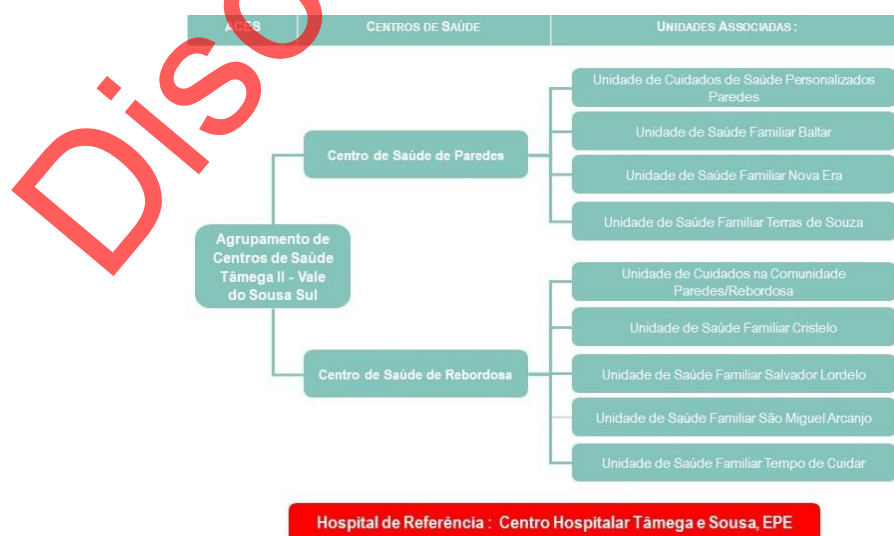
ACES | CENTROS DE SAÚDE | UNIDADES ASSOCIADAS:

Dis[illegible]

Agrupamento de Centros de Saúde Tâmega II - Vale do Sousa Sul

Centro de Saúde de Paredes

Unidade de Cuidados de Saúde Personalizados Paredes

Unidade de Saúde Familiar Baltar

Unidade de Saúde Familiar Nova Era

Unidade de Saúde Familiar Terras de Souza

Centro de Saúde de Rebordosa

Unidade de Cuidados na Comunidade Paredes/Rebordosa

Unidade de Saúde Familiar Cristelo

Unidade de Saúde Familiar Salvador Lordelo

Unidade de Saúde Familiar São Miguel Arcanjo

Unidade de Saúde Familiar Tempo de Cuidar

Hospital de Referência : Centro Hospitalar Tâmega e Sousa, EPE